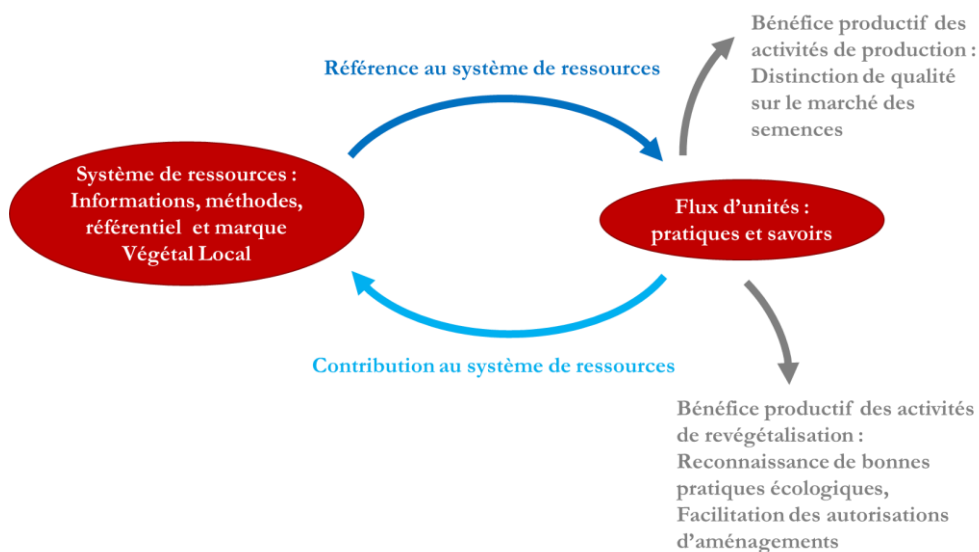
Bénéfice productif des activités de production : Distinction de qualité sur le marché des semences

Référence au système de ressources

Système de ressources : Informations, méthodes, référentiel et marque Végétal Local

Flux d'unités : pratiques et savoirs

Contribution au système de ressources

Bénéfice productif des activités de revégétalisation : Reconnaissance de bonnes pratiques écologiques, Facilitation des autorisations d'aménagements